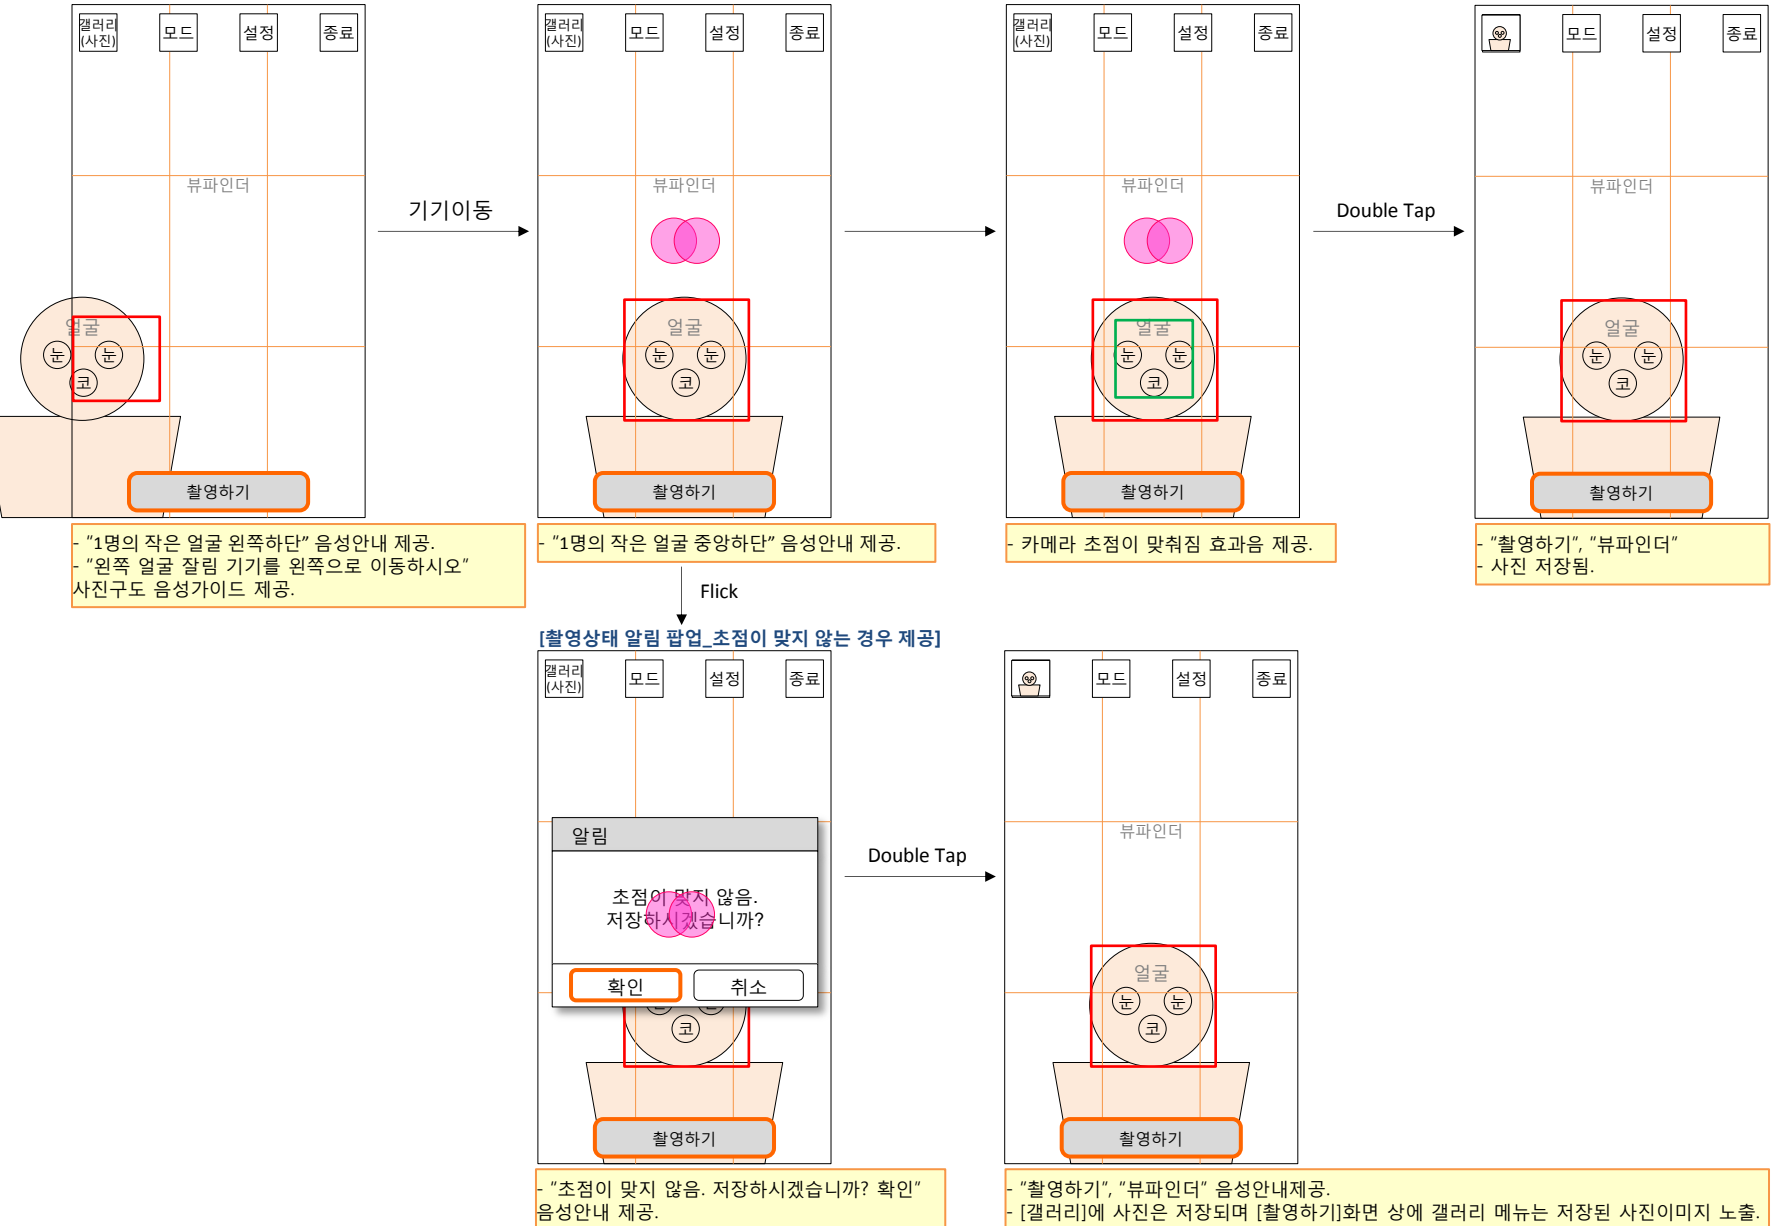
갤러리(사진) 모드 설정 종료

뷰파인더

얼굴
눈 눈
코

촬영하기

- "1명의 작은 얼굴 왼쪽하단" 음성안내 제공.
- "왼쪽 얼굴 잘림 기기를 왼쪽으로 이동하시오" 사진구도 음성가이드 제공.

기기이동

갤러리(사진) 모드 설정 종료

뷰파인더

얼굴
눈 눈
코

촬영하기

- "1명의 작은 얼굴 중앙하단" 음성안내 제공.

갤러리(사진) 모드 설정 종료

뷰파인더

얼굴
눈 눈
코

촬영하기

- 카메라 초점이 맞춰짐 효과음 제공.

Double Tap

모드 설정 종료

뷰파인더

얼굴
눈 눈
코

촬영하기

- "촬영하기", "뷰파인더"
- 사진 저장됨.

Flick

[촬영상태 알림 팝업_초점이 맞지 않는 경우 제공]

갤러리(사진) 모드 설정 종료

알림

초점이 맞지 않음.
저장하시겠습니까?

확인 취소

코

촬영하기

- "초점이 맞지 않음. 저장하시겠습니까? 확인" 음성안내 제공.

Double Tap

모드 설정 종료

뷰파인더

얼굴
눈 눈
코

촬영하기

- "촬영하기", "뷰파인더" 음성안내제공.
- [갤러리]에 사진은 저장되며 [촬영하기]화면 상에 갤러리 메뉴는 저장된 사진이미지 노출.